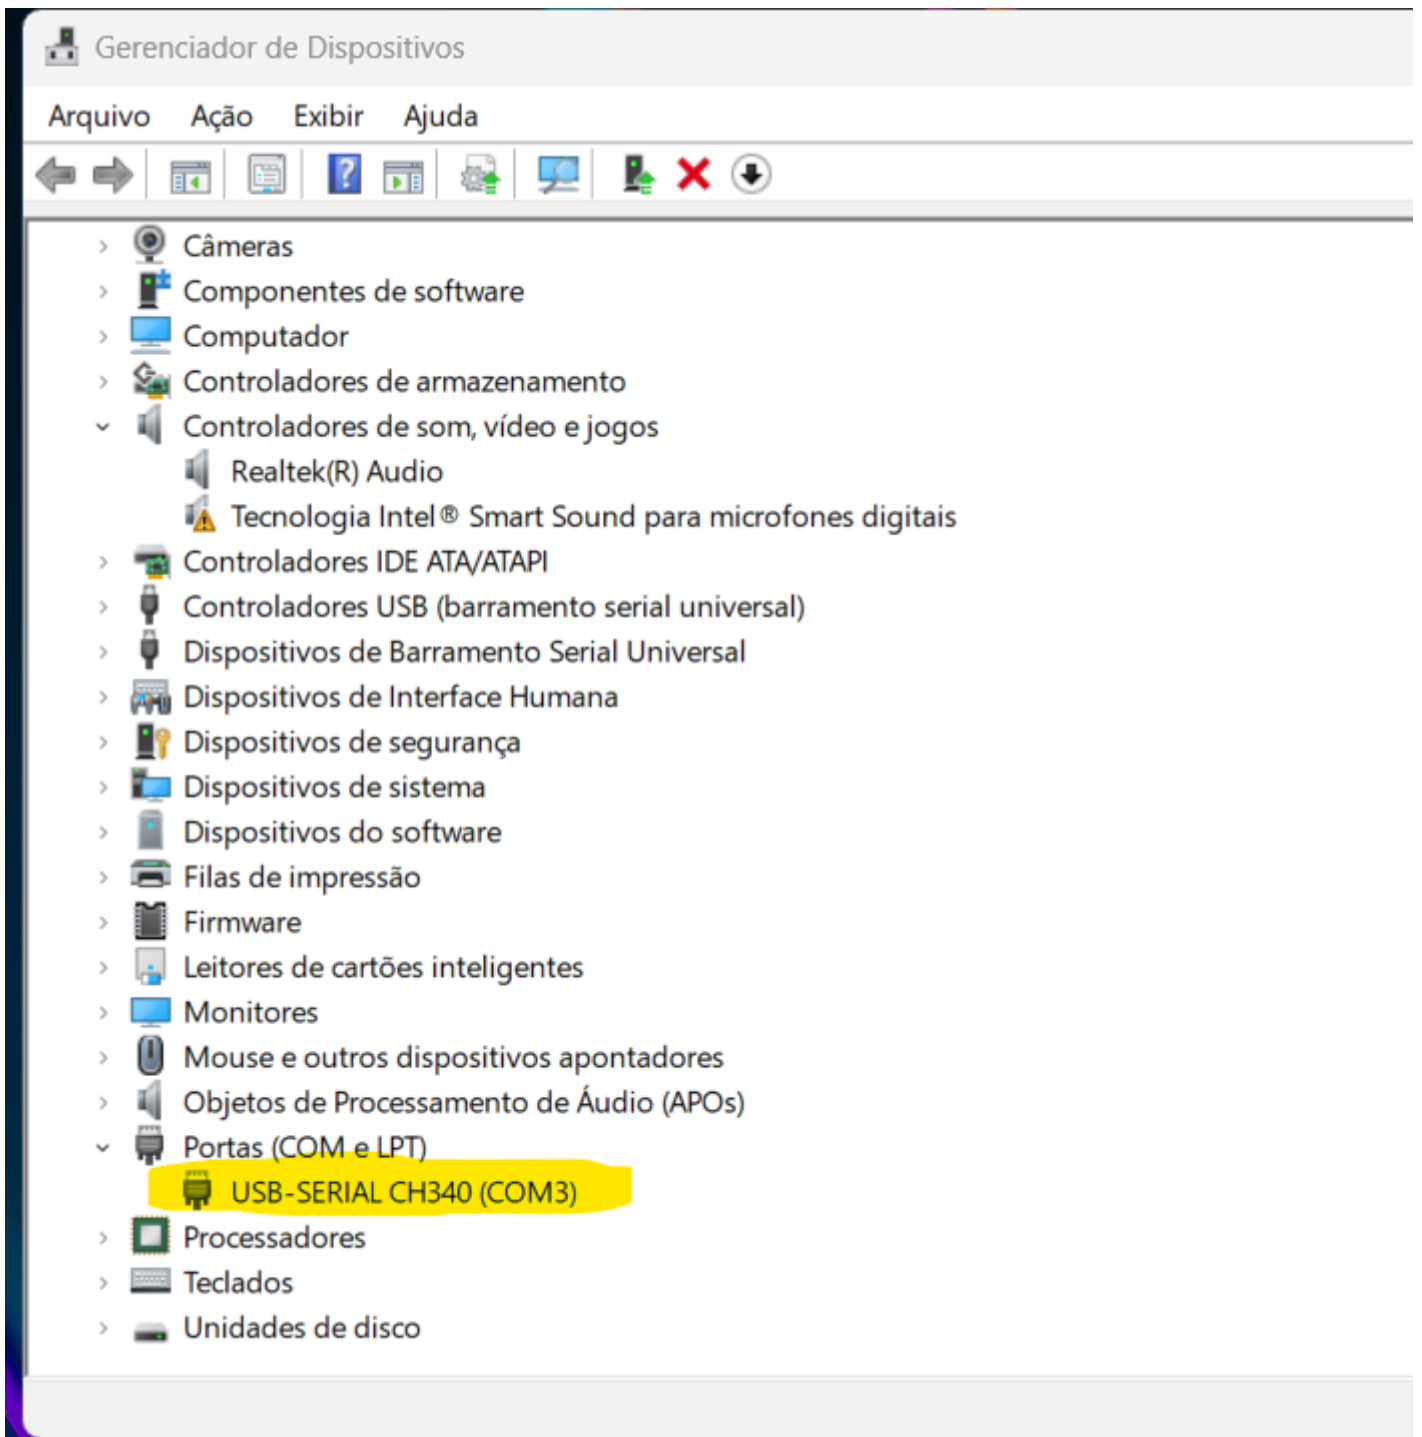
Gerenciador de Dispositivos

Arquivo Ação Exibir Ajuda

Câmeras
Componentes de software
Computador
Controladores de armazenamento
Controladores de som, vídeo e jogos
Realtek(R) Audio
Tecnologia Intel® Smart Sound para microfones digitais
Controladores IDE ATA/ATAPI
Controladores USB (barramento serial universal)
Dispositivos de Barramento Serial Universal
Dispositivos de Interface Humana
Dispositivos de segurança
Dispositivos de sistema
Dispositivos do software
Filas de impressão
Firmware
Leitores de cartões inteligentes
Monitores
Mouse e outros dispositivos apontadores
Objetos de Processamento de Áudio (APOs)
Portas (COM e LPT)
USB-SERIAL CH340 (COM3)
Processadores
Teclados
Unidades de disco